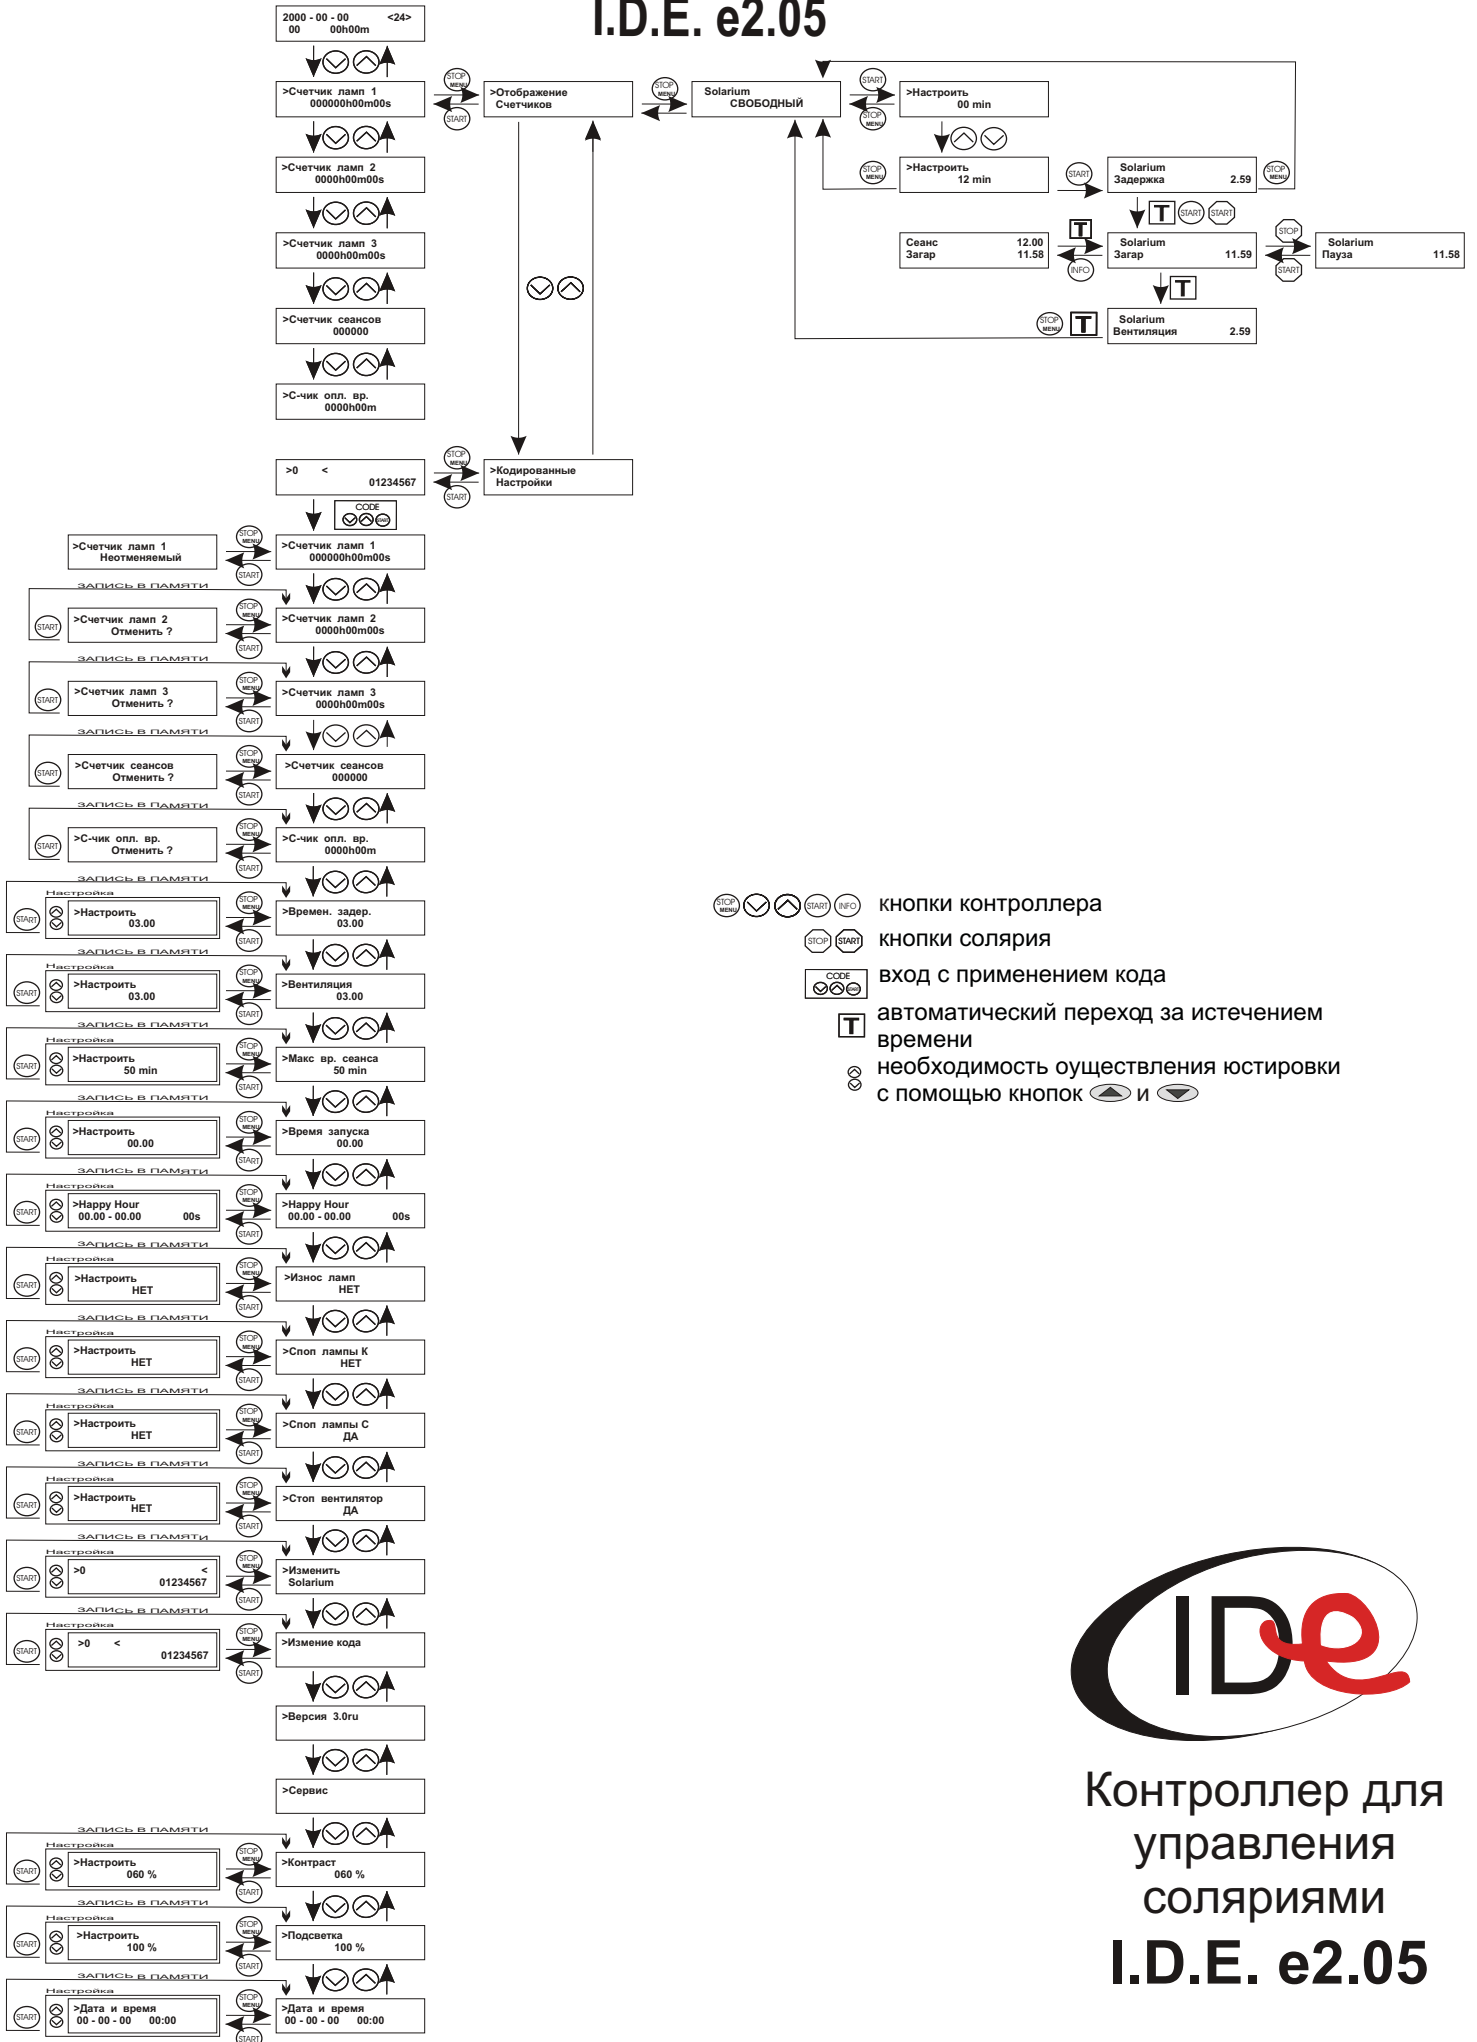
I.D.E. e2.05

2000 - 00 - 00 <24>
00 00h00m

>Счетчик ламп 1
000000h00m00s

>Отображение
Счетчиков

Solarium
СВОБОДНЫЙ

>Настроить
00 min

>Настроить
12 min

Solarium
Задержка 2.59

Сеанс 12.00
Загар 11.58

Solarium
Загар 11.59

Solarium
Пауза 11.58

Solarium
Вентиляция 2.59

>Счетчик ламп 2
0000h00m00s

>Счетчик ламп 3
0000h00m00s

>Счетчик сеансов
000000

>С-чик опл. вр.
0000h00m

>0 <
01234567

>Кодированные
Настройки

CODE

>Счетчик ламп 1
Неотменяемый

>Счетчик ламп 1
000000h00m00s

ЗАПИСЬ В ПАМЯТИ

>Счетчик ламп 2
Отменить ?

>Счетчик ламп 2
0000h00m00s

ЗАПИСЬ В ПАМЯТИ

>Счетчик ламп 3
Отменить ?

>Счетчик ламп 3
0000h00m00s

ЗАПИСЬ В ПАМЯТИ

>Счетчик сеансов
Отменить ?

>Счетчик сеансов
000000

ЗАПИСЬ В ПАМЯТИ

>С-чик опл. вр.
Отменить ?

>С-чик опл. вр.
0000h00m

ЗАПИСЬ В ПАМЯТИ
Настройка

>Настроить
03.00

>Времен. задер.
03.00

ЗАПИСЬ В ПАМЯТИ
Настройка

>Настроить
03.00

>Вентиляция
03.00

ЗАПИСЬ В ПАМЯТИ
Настройка

>Настроить
50 min

>Макс вр. сеанса
50 min

ЗАПИСЬ В ПАМЯТИ
Настройка

>Настроить
00.00

>Время запуска
00.00

ЗАПИСЬ В ПАМЯТИ
Настройка

>Happy Hour
00.00 - 00.00 00s

>Happy Hour
00.00 - 00.00 00s

ЗАПИСЬ В ПАМЯТИ
Настройка

>Настроить
НЕТ

>Износ ламп
НЕТ

ЗАПИСЬ В ПАМЯТИ
Настройка

>Настроить
НЕТ

>Слоп лампы К
НЕТ

ЗАПИСЬ В ПАМЯТИ
Настройка

>Настроить
НЕТ

>Слоп лампы С
ДА

ЗАПИСЬ В ПАМЯТИ
Настройка

>Настроить
НЕТ

>Стоп вентилятор
ДА

ЗАПИСЬ В ПАМЯТИ
Настройка

>0 <
01234567

>Изменить
Solarium

ЗАПИСЬ В ПАМЯТИ
Настройка

>0 <
01234567

>Измение кода

>Версия 3.0ru

>Сервис

ЗАПИСЬ В ПАМЯТИ
Настройка

>Настроить
060 %

>Контраст
060 %

ЗАПИСЬ В ПАМЯТИ
Настройка

>Настроить
100 %

>Подсветка
100 %

ЗАПИСЬ В ПАМЯТИ
Настройка

>Дата и время
00 - 00 - 00 00:00

>Дата и время
00 - 00 - 00 00:00

STOP MENU START INFO кнопки контроллера
STOP START кнопки солярия
CODE вход с применением кода
T автоматический переход за истечением времени
необходимость оуществления юстировки с помощью кнопок и

IDe

Контроллер для управления соляриями
I.D.E. e2.05